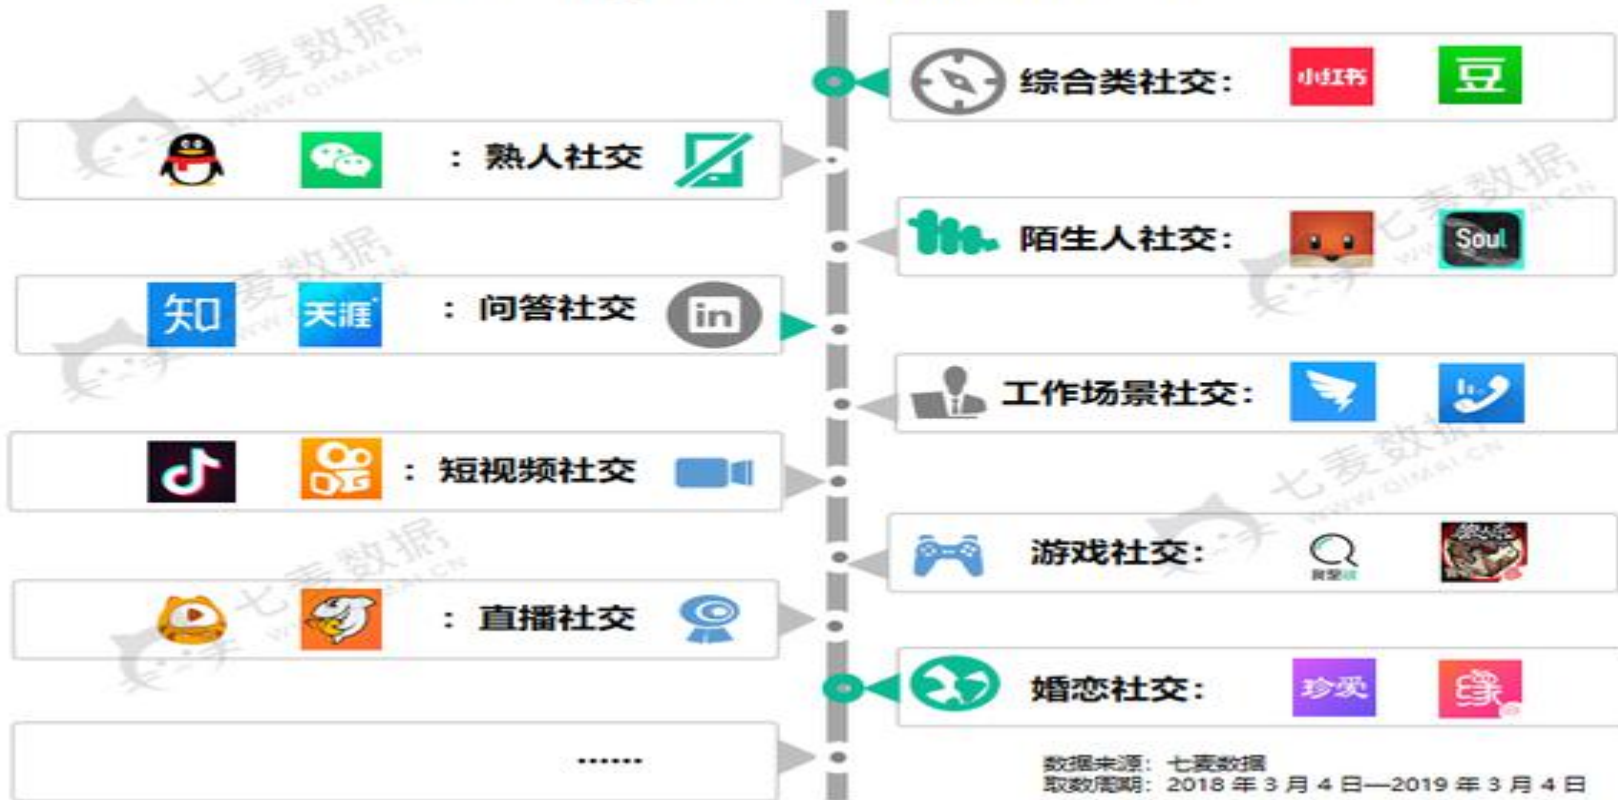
综合类社交：
小红书
豆

：熟人社交

陌生人社交：
Soul

知
天涯
：问答社交
in

工作场景社交：

：短视频社交

游戏社交：

：直播社交

婚恋社交：
珍爱
缘

......

数据来源：七麦数据
取数周期：2018 年 3 月 4 日—2019 年 3 月 4 日

七麦数据
WWW.QIMAI.CN